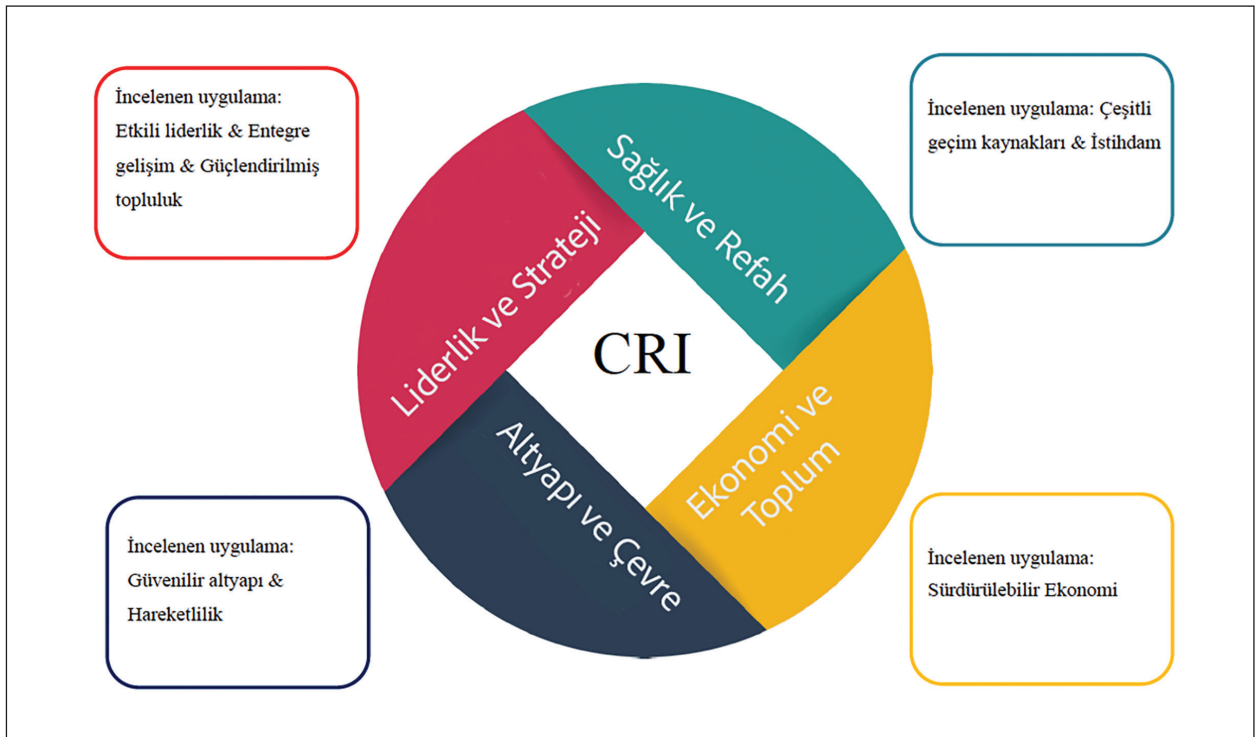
İncelenen uygulama: Etkili liderlik & Entegre gelişim & Güçlendirilmiş topluluk

Sağlık ve Refah

İncelenen uygulama: Çeşitli geçim kaynakları & İstihdam

Liderlik ve Strateji

CRI

Altyapı ve Çevre

Ekonomi ve Toplum

İncelenen uygulama: Güvenilir altyapı & Hareketlilik

İncelenen uygulama: Sürdürülebilir Ekonomi